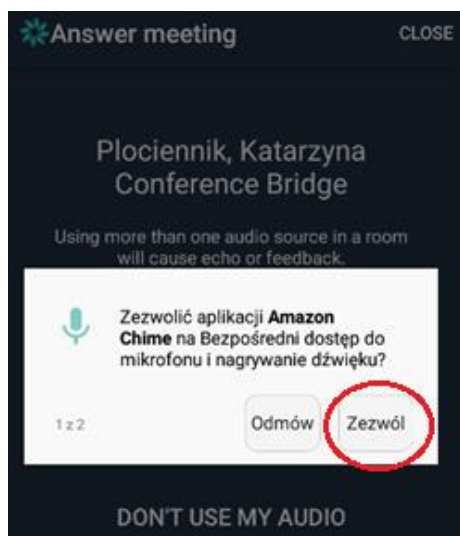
Answer meeting

CLOSE

Plociennik, Katarzyna
Conference Bridge

Using more than one audio source in a room will cause echo or feedback.

Zezwolić aplikacji **Amazon Chime** na Bezpośredni dostęp do mikrofonu i nagrywanie dźwięku?

1 z 2

Odmów

Zezwól

DON'T USE MY AUDIO